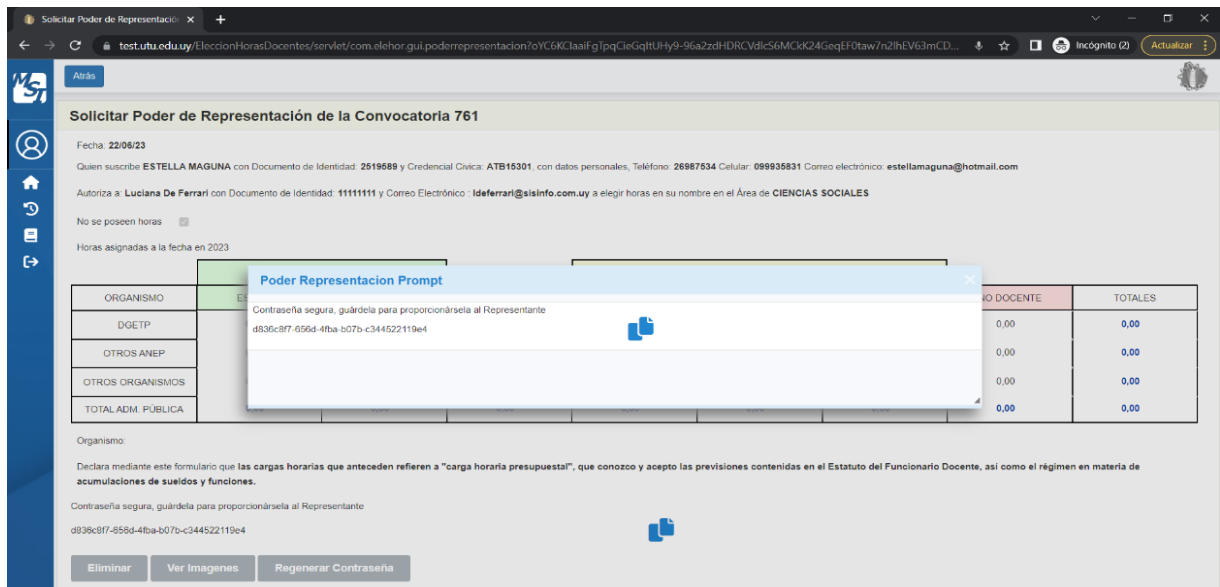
Solicitar Poder de Representació ×  +

test.utu.edu.uy/EleccionHorasDocentes/servlet/com.elehor.gui.poderrepresentacion?oYC6KClaaiFgTpqCieGqltUHy9-96a2zdHDRCVdlcS6MCkK24GeqEF0taw7n2lhEV63mCD...

Incógnito (2)

Actualizar

Atrás

Solicitar Poder de Representación de la Convocatoria 761

Fecha: 22/06/23

Quien suscribe ESTELLA MAGUNA con Documento de Identidad: 2519589 y Credencial Civica: ATB15301, con datos personales, Teléfono: 26987534 Celular: 099935831 Correo electrónico: estellamaguna@hotmail.com

Autoriza a: Luciana De Ferrari con Documento de Identidad: 11111111 y Correo Electrónico : ldeferrari@sisinfo.com.uy a elegir horas en su nombre en el Área de CIENCIAS SOCIALES

No se poseen horas

Horas asignadas a la fecha en 2023

| ORGANISMO | ES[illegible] | | | | | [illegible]O DOCENTE | TOTALES |
|---|---|---|---|---|---|---|---|
| DGETP | | | | | | 0,00 | 0,00 |
| OTROS ANEP | | | | | | 0,00 | 0,00 |
| OTROS ORGANISMOS | | | | | | 0,00 | 0,00 |
| TOTAL ADM. PÚBLICA | 0,00 | 0,00 | 0,00 | 0,00 | 0,00 | 0,00 | 0,00 |

Poder Representacion Prompt

Contraseña segura, guárdela para proporcionársela al Representante

d836c8f7-656d-4fba-b07b-c344522119e4

Organismo:

Declara mediante este formulario que las cargas horarias que anteceden refieren a "carga horaria presupuestal", que conozco y acepto las previsiones contenidas en el Estatuto del Funcionario Docente, así como el régimen en materia de acumulaciones de sueldos y funciones.

Contraseña segura, guárdela para proporcionársela al Representante

d836c8f7-656d-4fba-b07b-c344522119e4

Eliminar   Ver Imagenes   Regenerar Contraseña